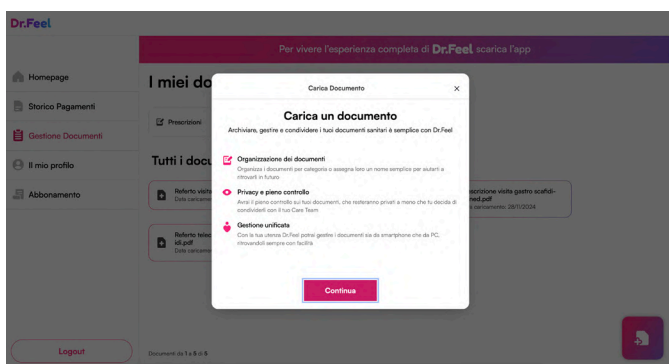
Dr.Feel

Per vivere l'esperienza completa di Dr.Feel scarica l'app

Homepage

Storico Pagamenti

Gestione Documenti

Il mio profilo

Abbonamento

Logout

I miei do

Prescrizioni

Tutti i docu

Referto visita
Data caricam

Referto telec
idi.pdf
Data caricam

scrizione visita gastro scafidi-
ned.pdf
caricamento: 28/11/2024

Documenti da 1 a 5 di 5

Carica Documento

×

Carica un documento

Archiviare, gestire e condividere i tuoi documenti sanitari è semplice con Dr.Feel

Organizzazione dei documenti
Organizza i documenti per categoria o assegna loro un nome semplice per aiutarti a ritrovarli in futuro

Privacy e pieno controllo
Avrai il pieno controllo sui tuoi documenti, che resteranno privati a meno che tu decida di condividerli con il tuo Care Team

Gestione unificata
Con la tua utenza Dr.Feel potrai gestire i documenti sia da smartphone che da PC, ritrovandoli sempre con facilità

Continua